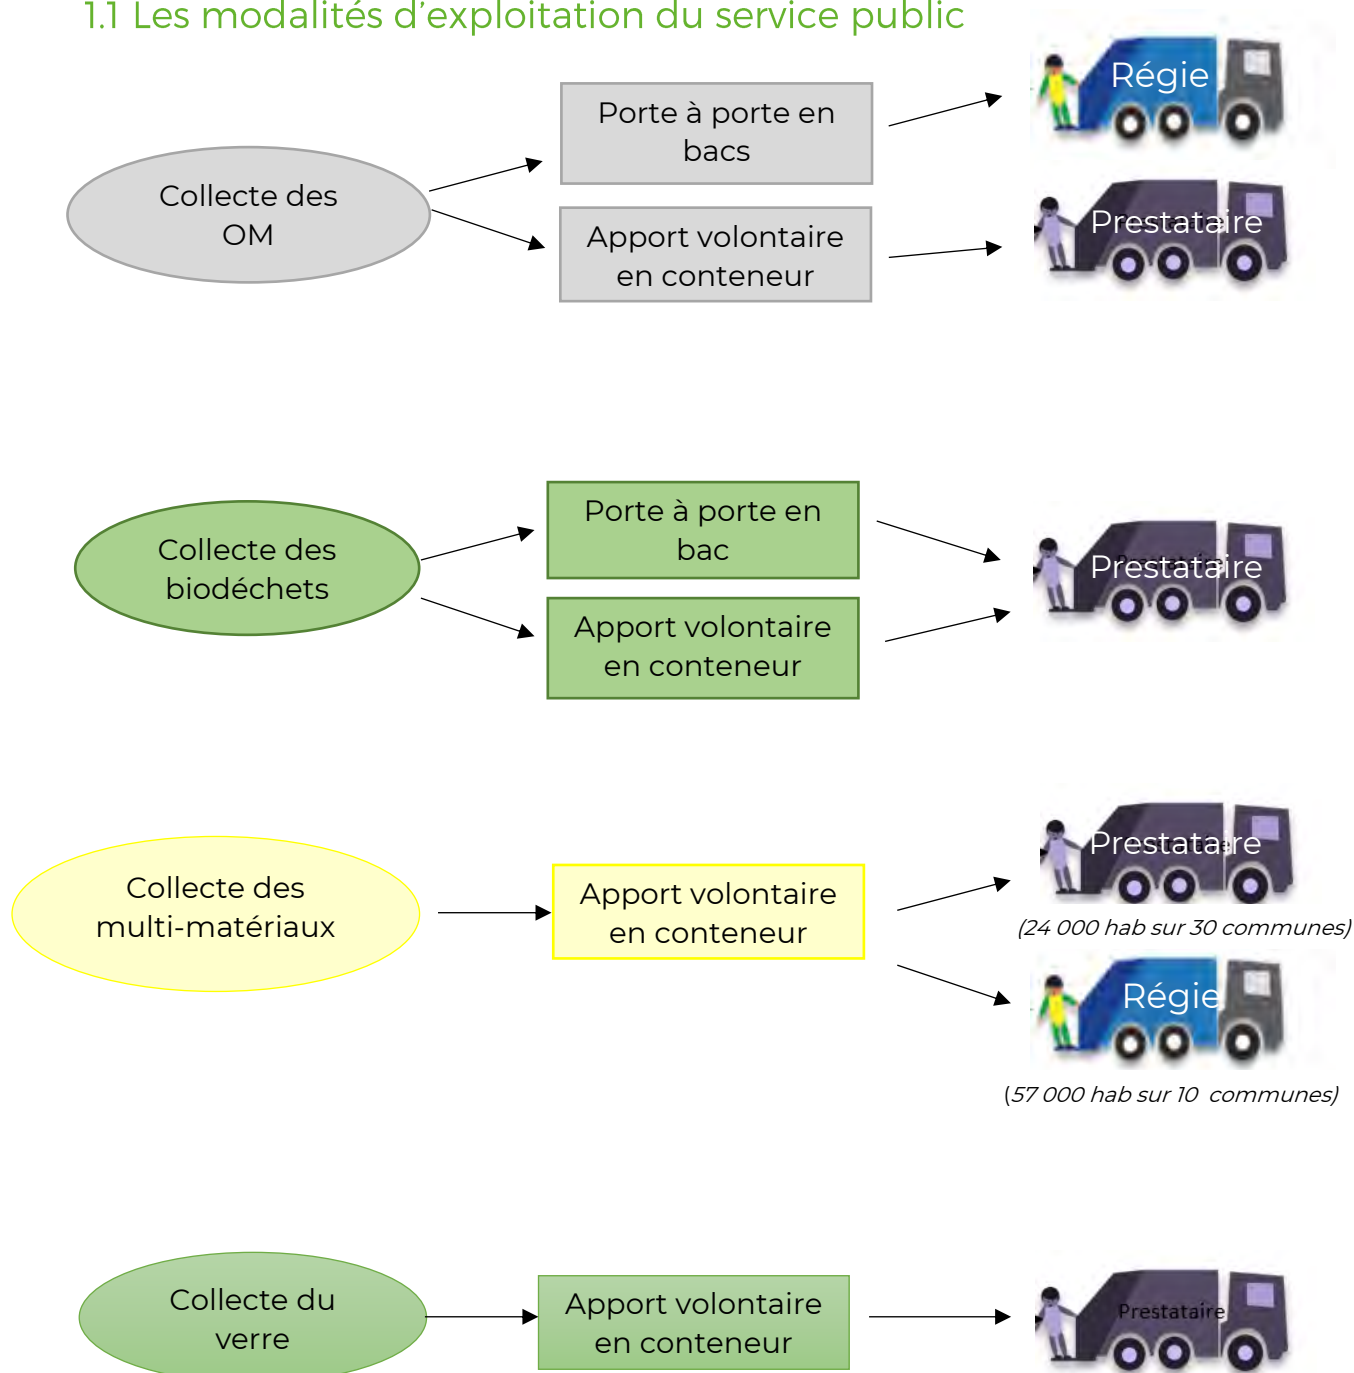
1.1 Les modalités d'exploitation du service public

Collecte des OM

Porte à porte en bacs

Apport volontaire en conteneur

Régie

Prestataire

Collecte des biodéchets

Porte à porte en bac

Apport volontaire en conteneur

Prestataire

Collecte des multi-matériaux

Apport volontaire en conteneur

Prestataire

(24 000 hab sur 30 communes)

Régie

(57 000 hab sur 10 communes)

Collecte du verre

Apport volontaire en conteneur

Prestataire